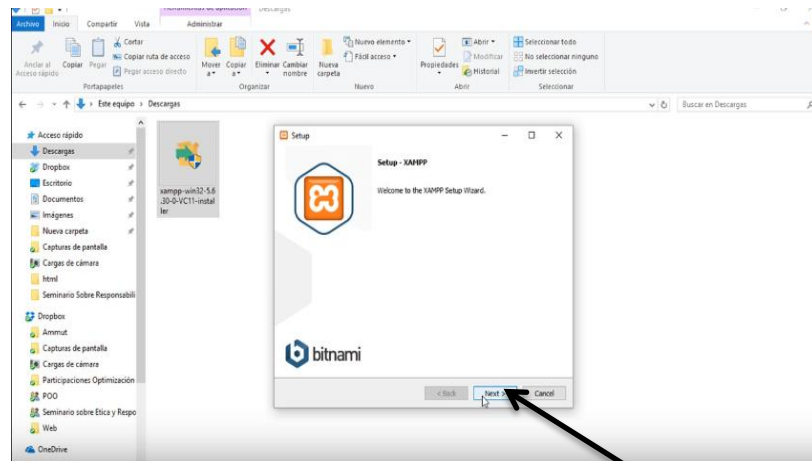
Herramientas de aplicación Descargas

Archivo Inicio Compartir Vista Administrar

Anclar al Acceso rápido Copiar Pegar Cortar Copiar ruta de acceso Pegar acceso directo Portapapeles

Mover a Copiar a Eliminar Cambiar nombre Organizar

Nueva carpeta Nuevo elemento Fácil acceso Nuevo

Propiedades Abrir Modificar Historial Abrir

Seleccionar todo No seleccionar ninguno Invertir selección Seleccionar

Este equipo › Descargas

Buscar en Descargas

Acceso rápido
Descargas
Dropbox
Escritorio
Documentos
Imágenes
Nueva carpeta
Capturas de pantalla
Cargas de cámara
html
Seminario Sobre Responsabili
Dropbox
Ammut
Capturas de pantalla
Cargas de cámara
Participaciones Optimización
POO
Seminario sobre Etica y Respo
Web
OneDrive

xampp-win32-5.6.30-0-VC11-installer

Setup

Setup - XAMPP

Welcome to the XAMPP Setup Wizard.

bitnami

< Back Next > Cancel